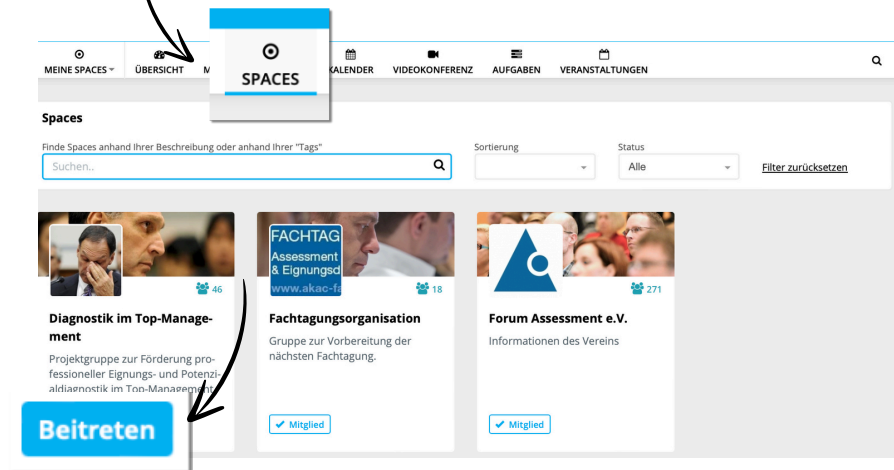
MEINE SPACES ▾ ÜBERSICHT M

SPACES

KALENDER VIDEOKONFERENZ AUFGABEN VERANSTALTUNGEN

Spaces

Finde Spaces anhand Ihrer Beschreibung oder anhand Ihrer "Tags"

Suchen..

Sortierung

Status

Alle

Filter zurücksetzen

46

Diagnostik im Top-Management

Projektgruppe zur Förderung professioneller Eignungs- und Potenzialdiagnostik im Top-Management

FACHTAG

Assessment & Eignungsd

www.akac-f

18

Fachtagungsorganisation

Gruppe zur Vorbereitung der nächsten Fachtagung.

Mitglied

271

Forum Assessment e.V.

Informationen des Vereins

Mitglied

Beitreten